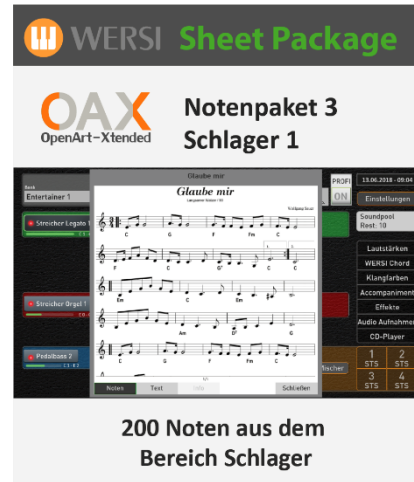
WERSI Sheet Package

OAX
OpenArt-Xtended

Notenpaket 3
Schlager 1

Glaube mir

Glaube mir

Wolfgang Sauer

Entertainer 1

Streicher Legato 1

Streicher Orgel 1

Pedalbass 2

PROFI
ON

13.06.2018 - 09:04

Einstellungen

Soundpool
Rest: 10

Lautstärken

WERSI Chord

Klangfarben

Accompaniment

Effekte

Audio Aufnahme

CD-Player

Mischer

1
STS

2
STS

3
STS

4
STS

Noten

Text

Info

Schließen

200 Noten aus dem Bereich Schlager